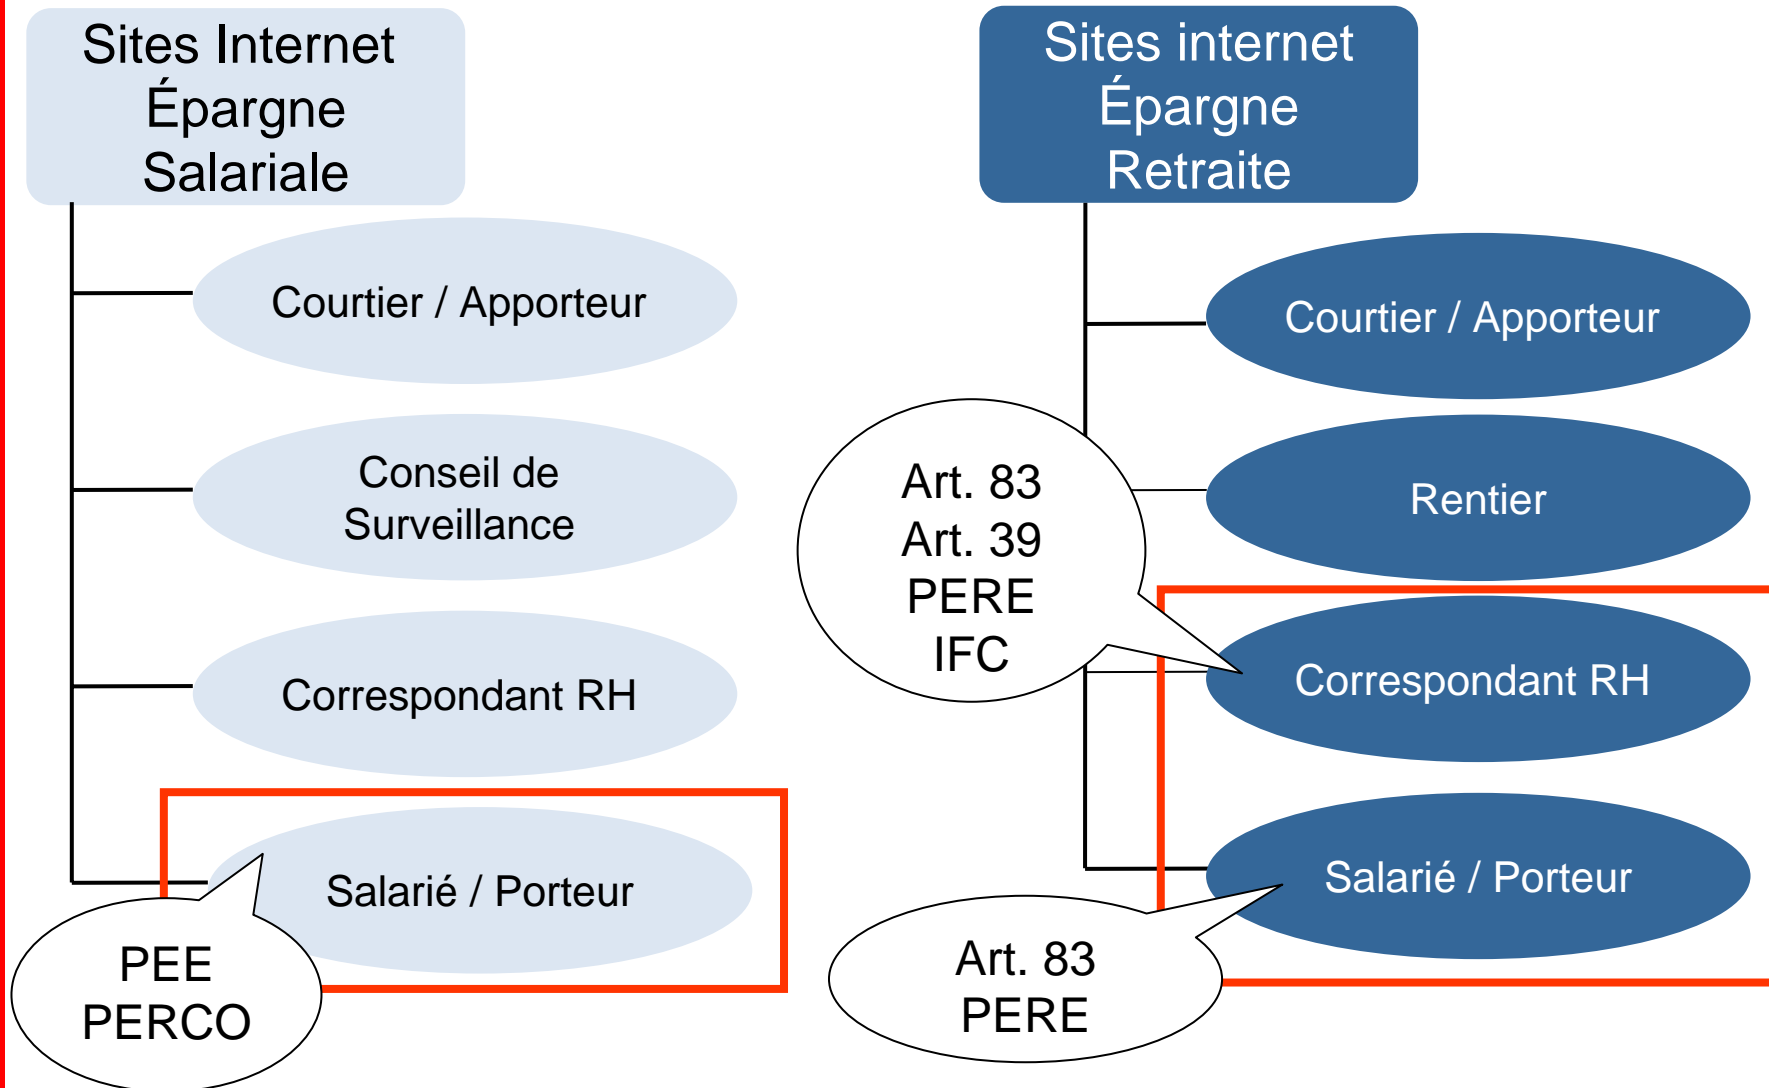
Sites Internet Épargne Salariale

Courtier / Apporteur

Conseil de Surveillance

Correspondant RH

Salarié / Porteur

PEE
PERCO

Sites internet Épargne Retraite

Courtier / Apporteur

Art. 83
Art. 39
PERE
IFC

Rentier

Correspondant RH

Salarié / Porteur

Art. 83
PERE